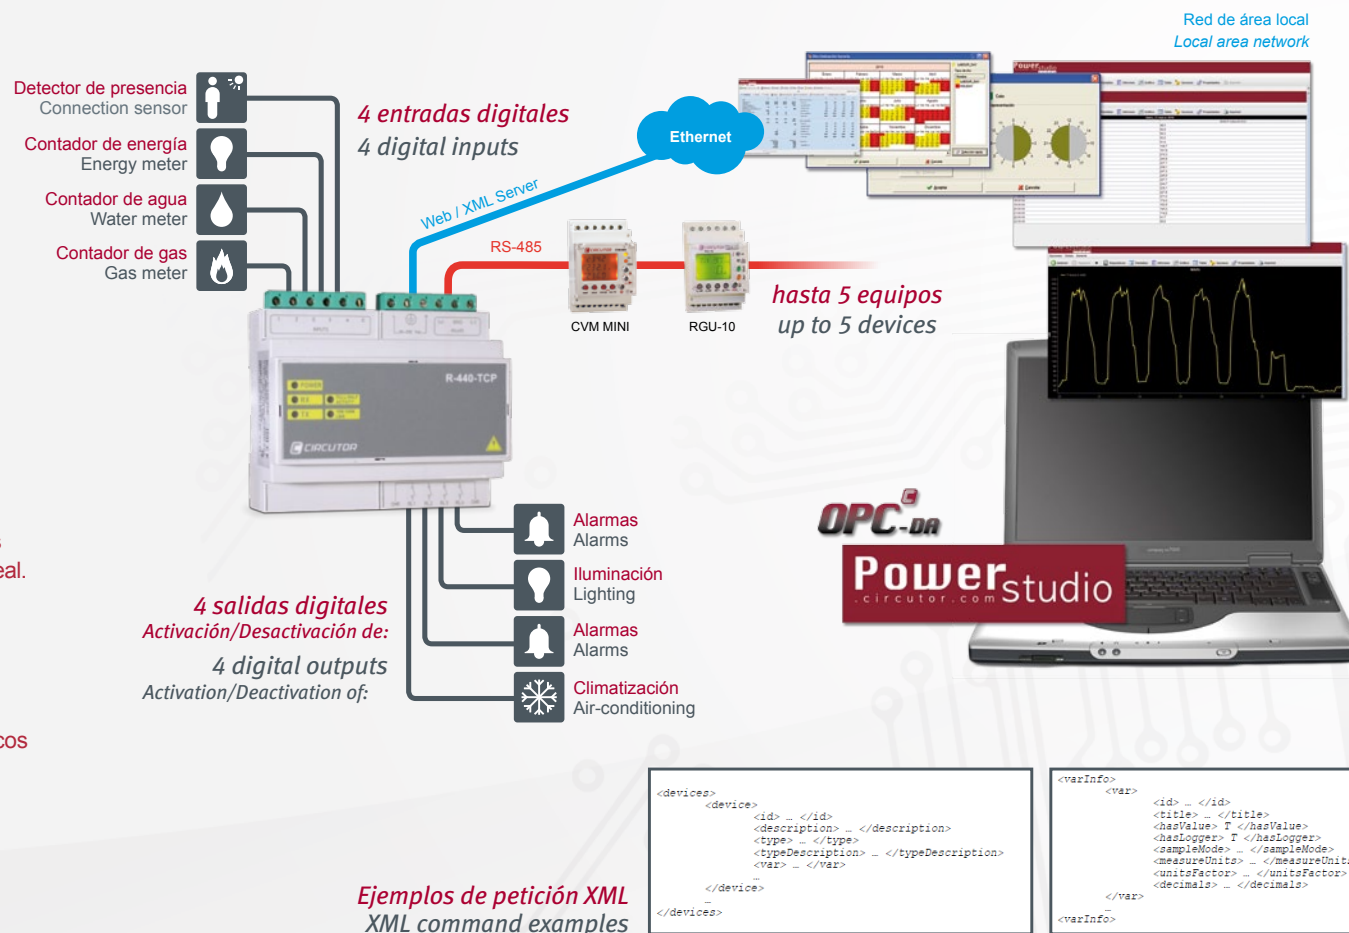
Red de área local
Local area network

Detector de presencia
Connection sensor

Contador de energía
Energy meter

Contador de agua
Water meter

Contador de gas
Gas meter

4 entradas digitales
4 digital inputs

Ethernet

Web / XML Server

RS-485

CVM MINI

RGU-10

hasta 5 equipos
up to 5 devices

R-440-TCP

CIRCUTOR

Alarmas
Alarms

Iluminación
Lighting

Alarmas
Alarms

Climatización
Air-conditioning

4 salidas digitales
Activación/Desactivación de:

4 digital outputs
Activation/Deactivation of:

OPC-DA

PowerStudio
.circutor.com

eal.

cos

Ejemplos de petición XML
XML command examples

<devices>
<device>
<id> … </id>
<description> … </description>
<type> … </type>
<typeDescription> … </typeDescription>
<var> … </var>
…
</device>
…
</devices>

<varInfo>
<var>
<id> … </id>
<title> … </title>
<hasValue> T </hasValue>
<hasLogger> T </hasLogger>
<sampleMode> … </sampleMode>
<measureUnits> … </measureUnit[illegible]
<unitsFactor> … </unitsFactor>
<decimals> … </decimals>
</var>
…
<varInfo>